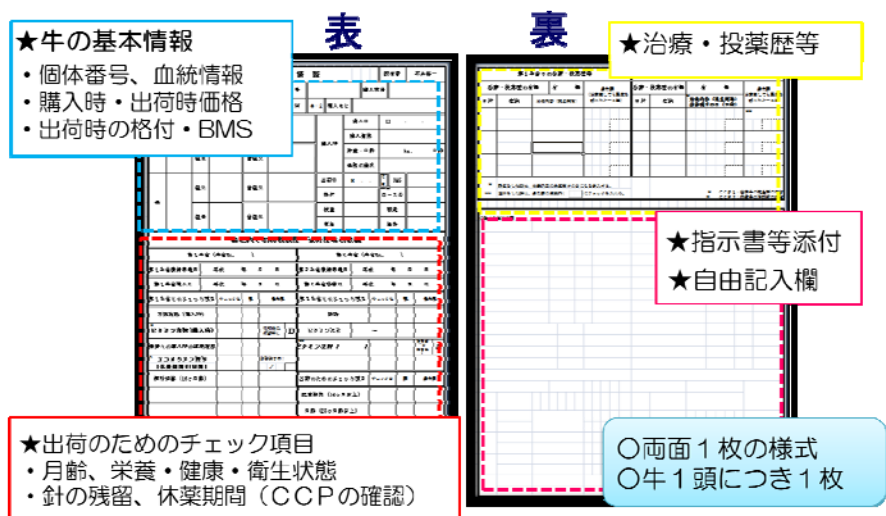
★牛の基本情報
・個体番号、血統情報
・購入時・出荷時価格
・出荷時の格付・BMS

表

裏

★治療・投薬歴等

★指示書等添付
★自由記入欄

★出荷のためのチェック項目
・月齢、栄養・健康・衛生状態
・針の残留、休薬期間（ＣＣＰの確認）

○両面１枚の様式
○牛１頭につき１枚